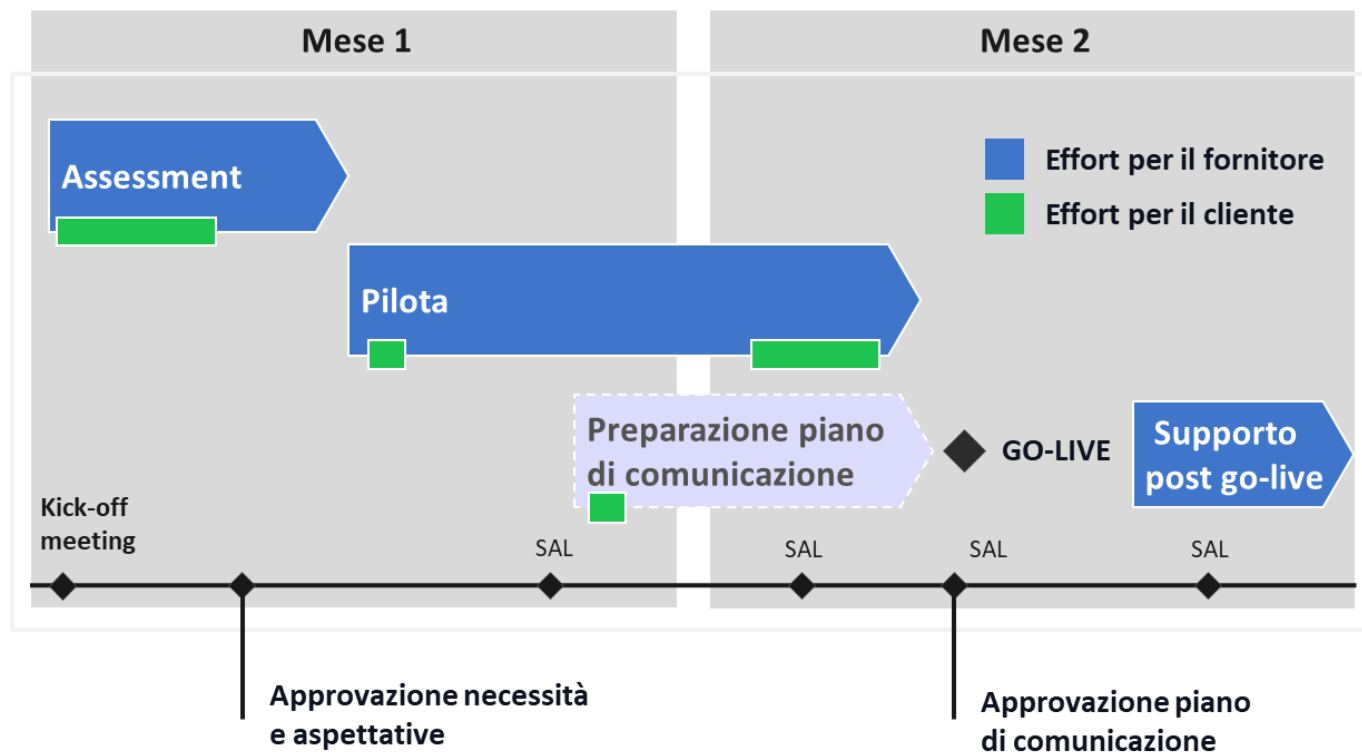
Mese 1

Mese 2

Effort per il fornitore

Effort per il cliente

Assessment

Pilota

Preparazione piano di comunicazione

GO-LIVE

Supporto post go-live

Kick-off meeting

SAL

SAL

SAL

SAL

Approvazione necessità e aspettative

Approvazione piano di comunicazione